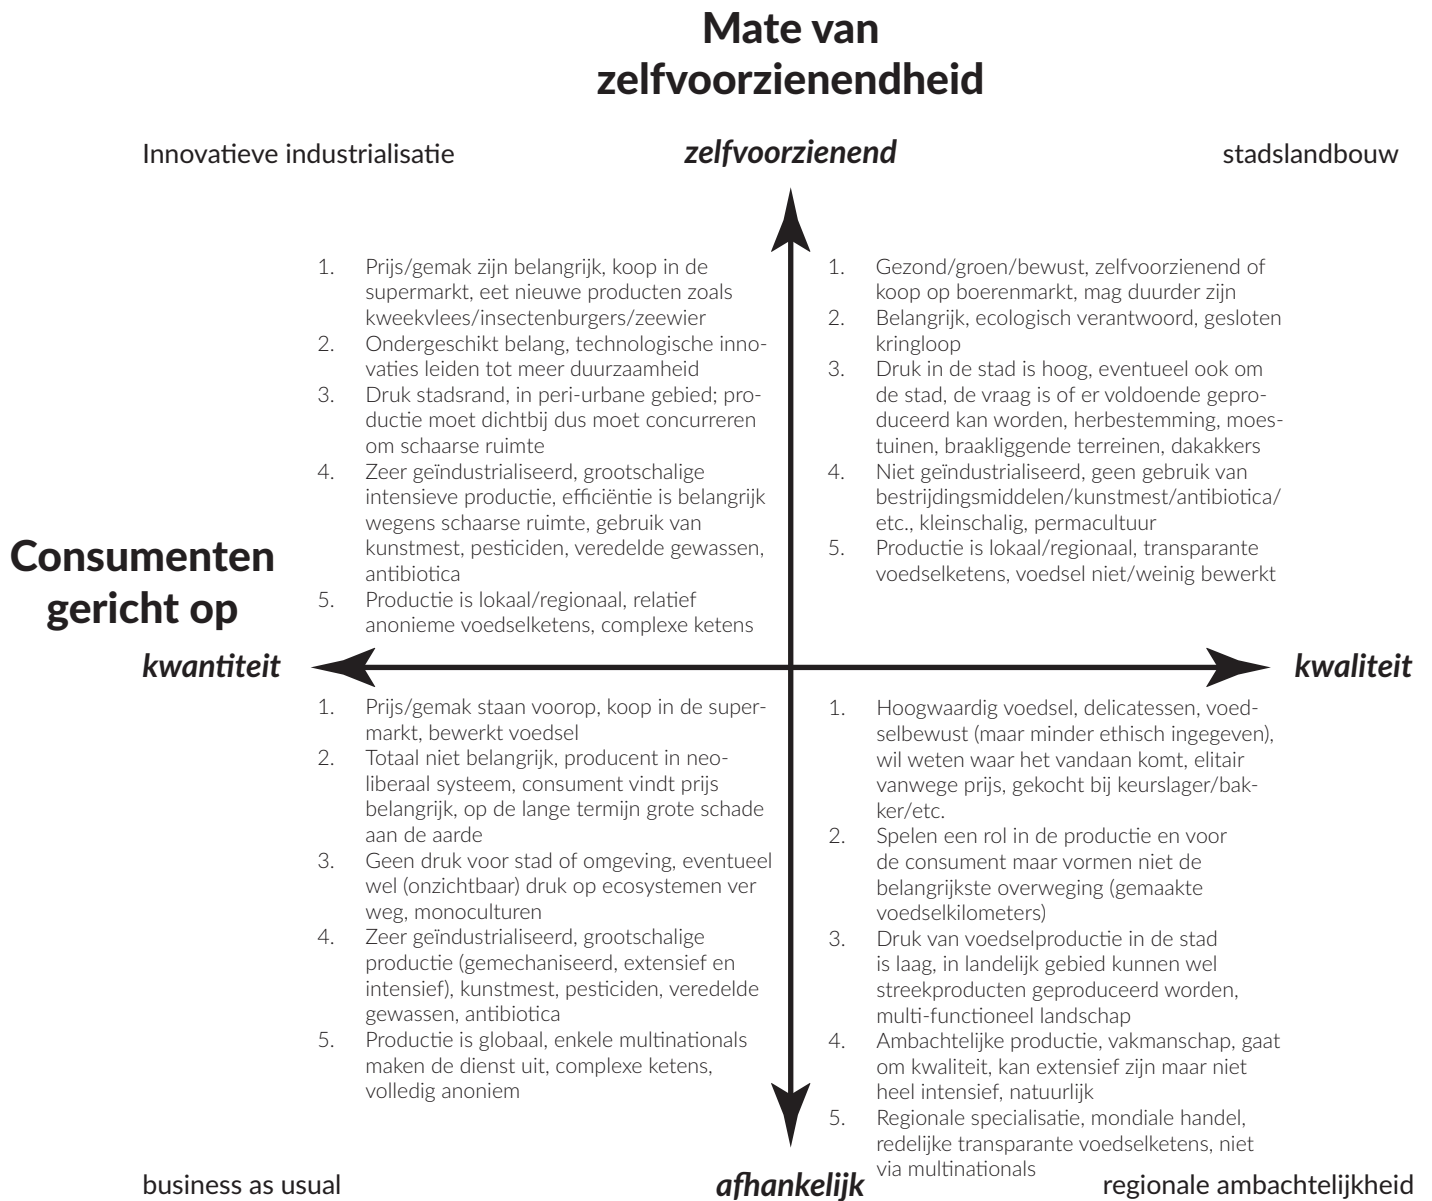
Mate van zelfvoorzienendheid

Innovatieve industrialisatie

zelfvoorzienend

stadslandbouw

1. Prijs/gemak zijn belangrijk, koop in de supermarkt, eet nieuwe producten zoals kweekvlees/insectenburgers/zeewier
2. Ondergeschikt belang, technologische innovaties leiden tot meer duurzaamheid
3. Druk stadsrand, in peri-urbane gebied; productie moet dichtbij dus moet concurreren om schaarse ruimte
4. Zeer geïndustrialiseerd, grootschalige intensieve productie, efficiëntie is belangrijk wegens schaarse ruimte, gebruik van kunstmest, pesticiden, veredelde gewassen, antibiotica
5. Productie is lokaal/regionaal, relatief anonieme voedselketens, complexe ketens

1. Gezond/groen/bewust, zelfvoorzienend of koop op boerenmarkt, mag duurder zijn
2. Belangrijk, ecologisch verantwoord, gesloten kringloop
3. Druk in de stad is hoog, eventueel ook om de stad, de vraag is of er voldoende geproduceerd kan worden, herbestemming, moestuinen, braakliggende terreinen, dakakkers
4. Niet geïndustrialiseerd, geen gebruik van bestrijdingsmiddelen/kunstmest/antibiotica/etc., kleinschalig, permacultuur
5. Productie is lokaal/regionaal, transparante voedselketens, voedsel niet/weinig bewerkt

Consumenten gericht op

kwantiteit

kwaliteit

1. Prijs/gemak staan voorop, koop in de supermarkt, bewerkt voedsel
2. Totaal niet belangrijk, producent in neoliberaal systeem, consument vindt prijs belangrijk, op de lange termijn grote schade aan de aarde
3. Geen druk voor stad of omgeving, eventueel wel (onzichtbaar) druk op ecosystemen ver weg, monoculturen
4. Zeer geïndustrialiseerd, grootschalige productie (gemechaniseerd, extensief en intensief), kunstmest, pesticiden, veredelde gewassen, antibiotica
5. Productie is globaal, enkele multinationals maken de dienst uit, complexe ketens, volledig anoniem

1. Hoogwaardig voedsel, delicatessen, voedselbewust (maar minder ethisch ingegeven), wil weten waar het vandaan komt, elitair vanwege prijs, gekocht bij keurslager/bakker/etc.
2. Spelen een rol in de productie en voor de consument maar vormen niet de belangrijkste overweging (gemaakte voedselkilometers)
3. Druk van voedselproductie in de stad is laag, in landelijk gebied kunnen wel streekproducten geproduceerd worden, multi-functioneel landschap
4. Ambachtelijke productie, vakmanschap, gaat om kwaliteit, kan extensief zijn maar niet heel intensief, natuurlijk
5. Regionale specialisatie, mondiale handel, redelijke transparante voedselketens, niet via multinationals

business as usual

afhankelijk

regionale ambachtelijkheid